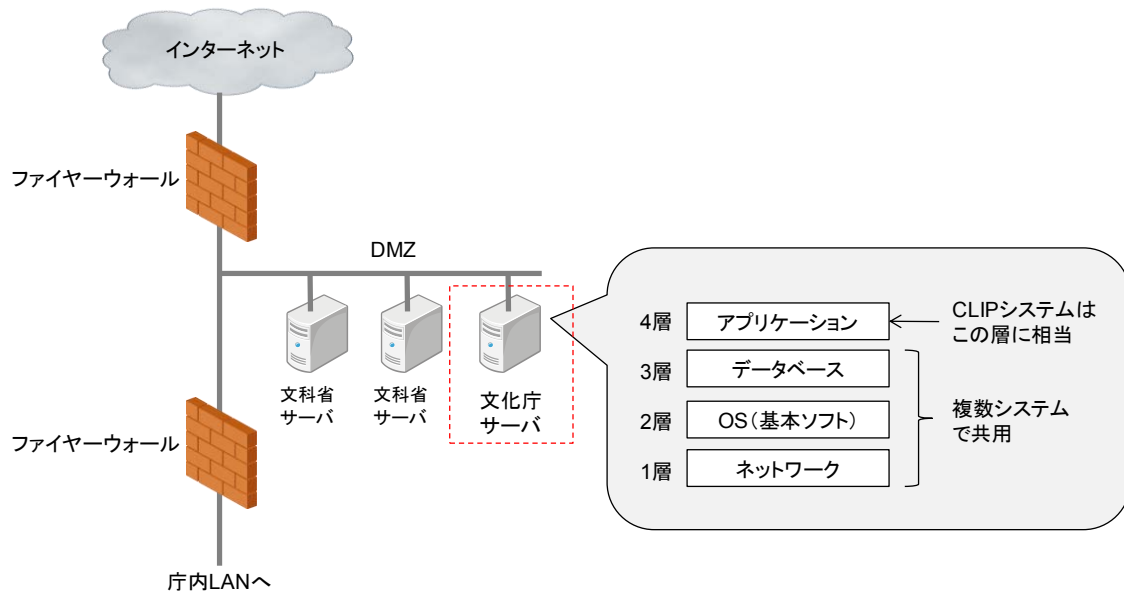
インターネット

ファイヤーウォール

DMZ

文科省
サーバ

文科省
サーバ

文化庁
サーバ

ファイヤーウォール

庁内LANへ

4層 アプリケーション

CLIPシステムは
この層に相当

3層 データベース

2層 OS（基本ソフト）

1層 ネットワーク

複数システム
で共用